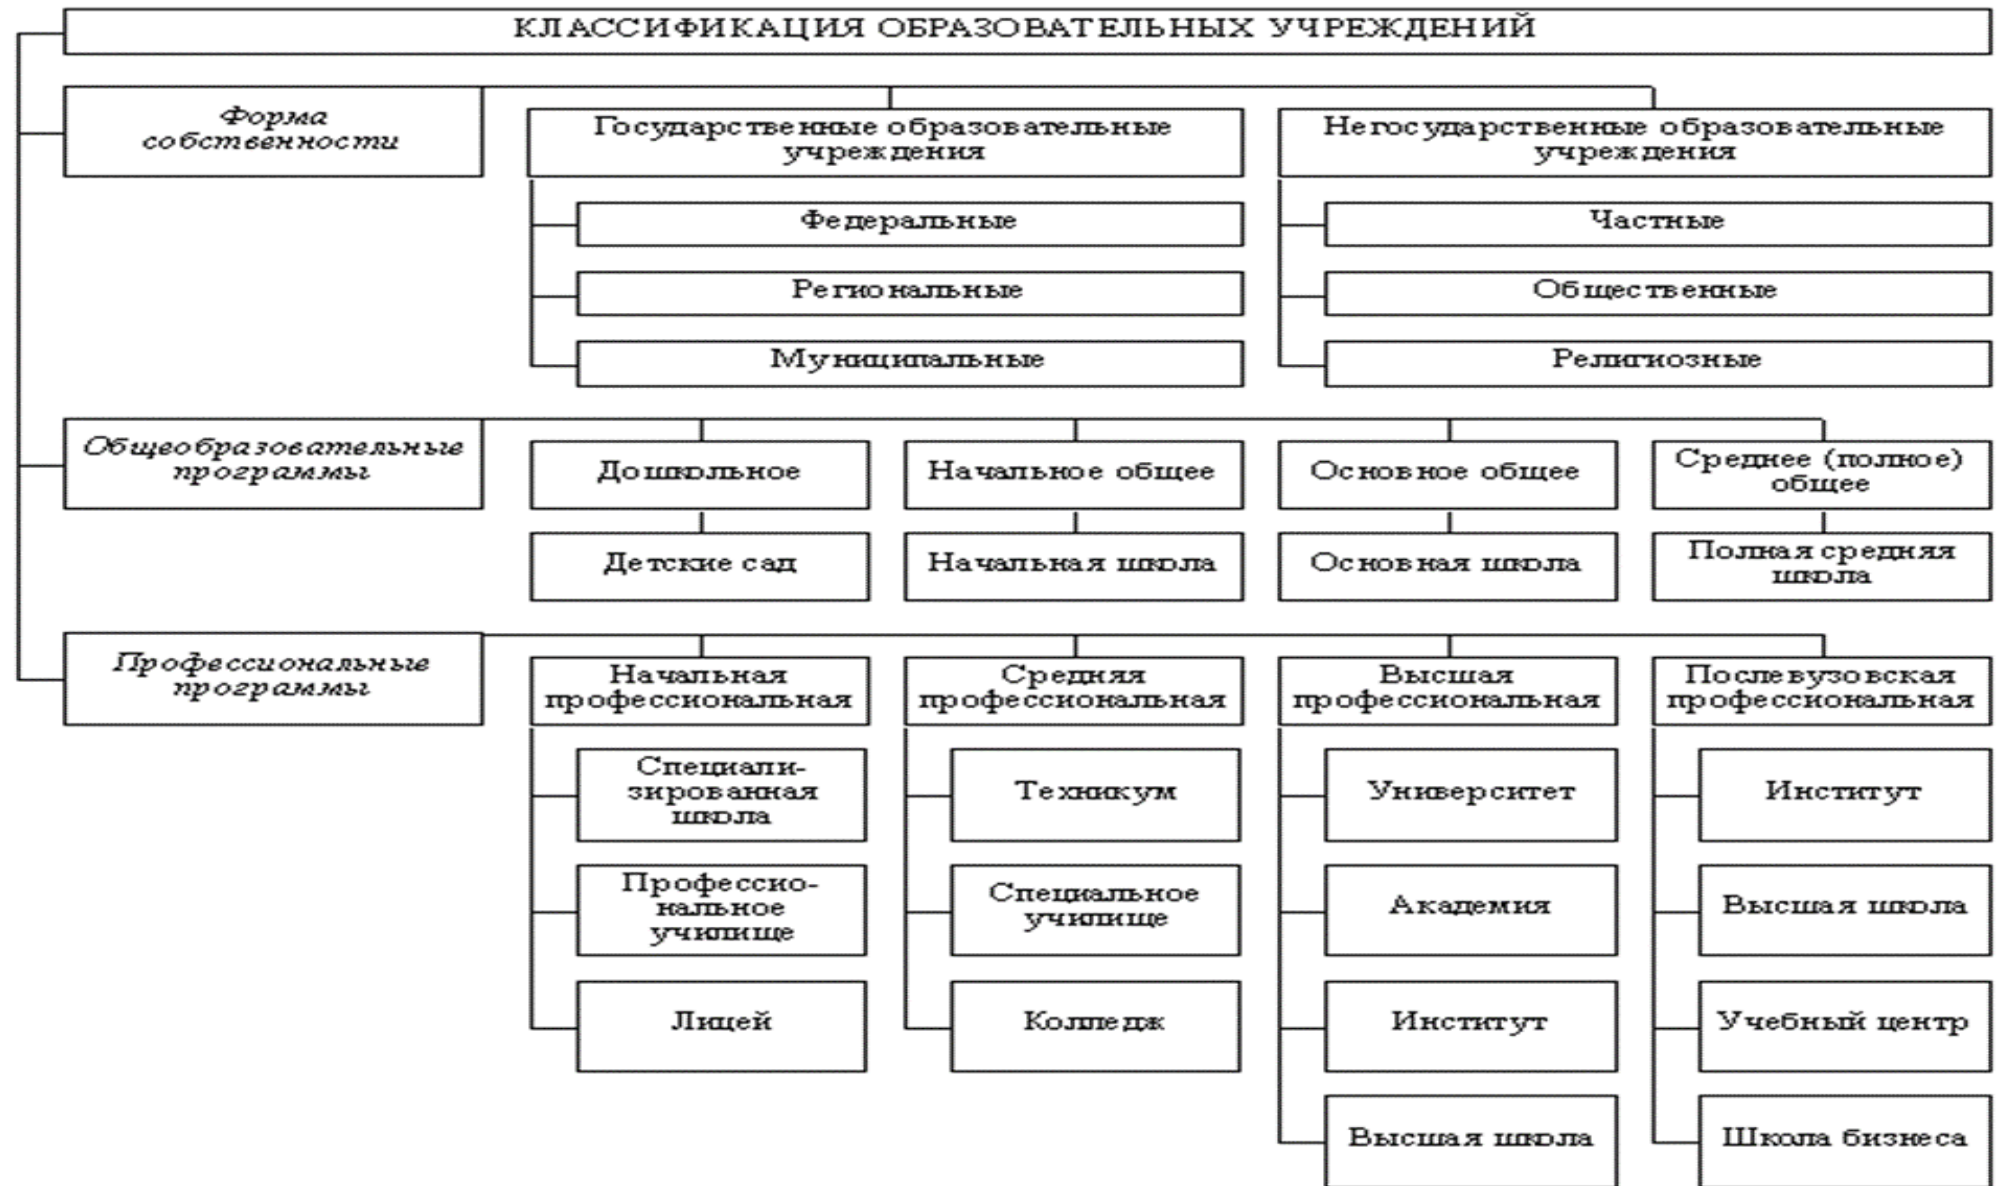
КЛАССИФИКАЦИЯ ОБРАЗОВАТЕЛЬНЫХ УЧРЕЖДЕНИЙ

Форма собственности

Государственные образовательные учреждения

Федеральные

Региональные

Муниципальные

Негосударственные образовательные учреждения

Частные

Общественные

Религиозные

Общеобразовательные программы

Дошкольное

Детские сад

Начальное общее

Начальная школа

Основное общее

Основная школа

Среднее (полное) общее

Полная средняя школа

Профессиональные программы

Начальная профессиональная

Специализированная школа

Профессиональное училище

Лицей

Средняя профессиональная

Техникум

Специальное училище

Колледж

Высшая профессиональная

Университет

Академия

Институт

Высшая школа

Послевузовская профессиональная

Институт

Высшая школа

Учебный центр

Школа бизнеса